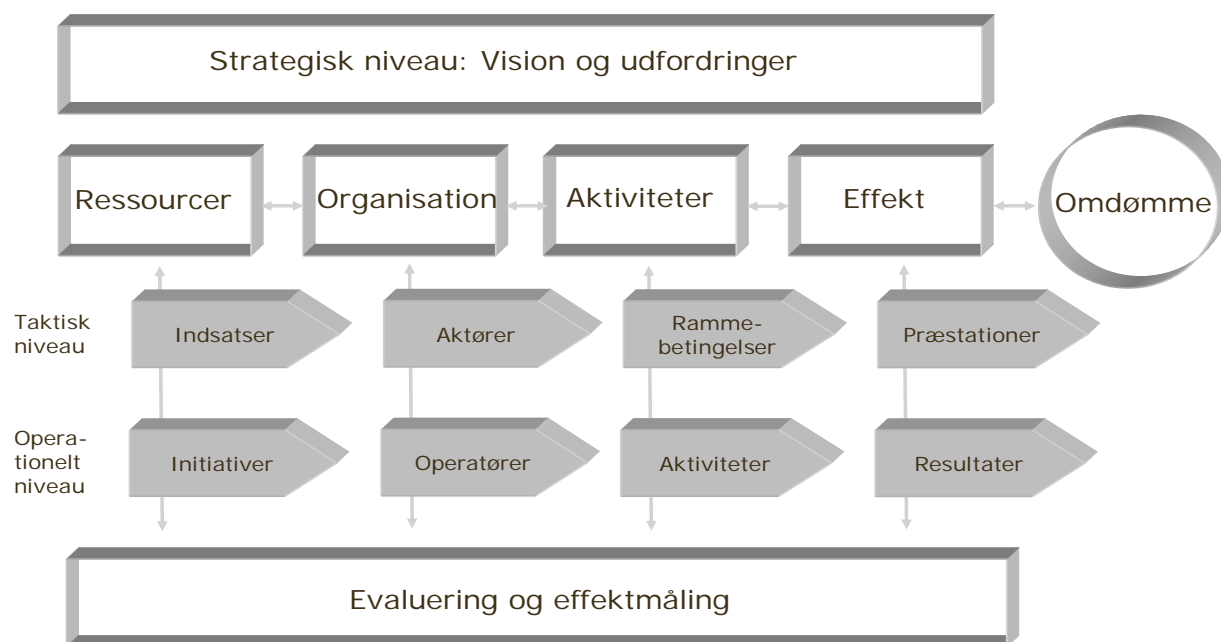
Strategisk niveau: Vision og udfordringer

Ressourcer

Organisation

Aktiviteter

Effekt

Omdømme

Taktisk niveau

Indsatser

Aktører

Rammebetingelser

Præstationer

Operationelt niveau

Initiativer

Operatører

Aktiviteter

Resultater

Evaluering og effektmåling